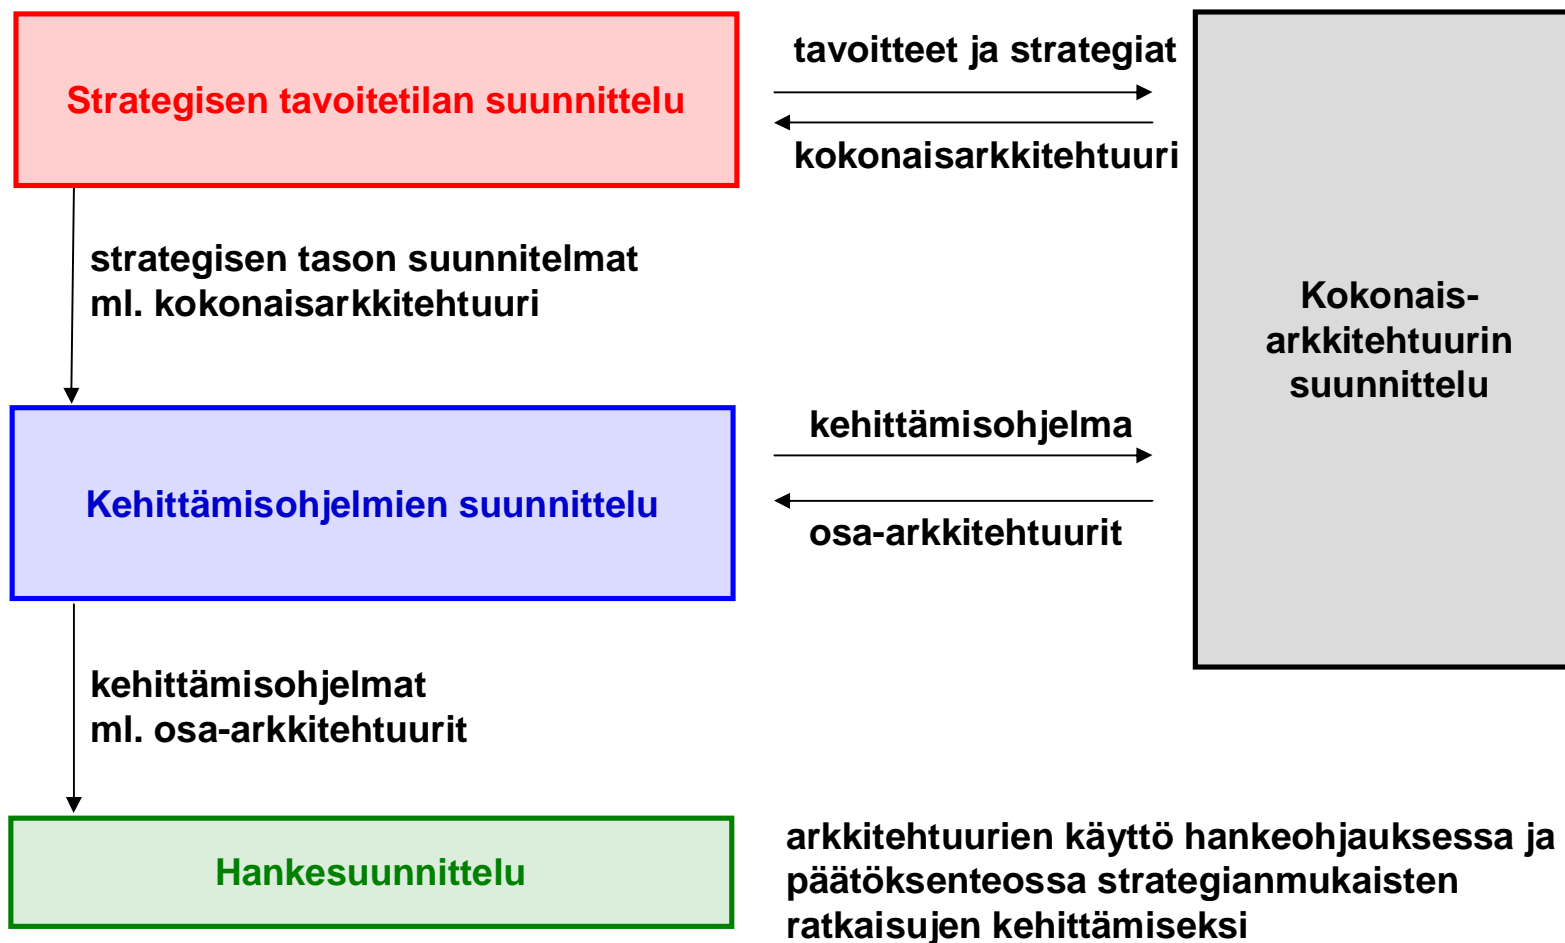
Strategisen tavoitetilan suunnittelu

tavoitteet ja strategiat

kokonaisarkkitehtuuri

strategisen tason suunnitelmat
ml. kokonaisarkkitehtuuri

Kokonais-
arkkitehtuurin
suunnittelu

Kehittämisohjelmien suunnittelu

kehittämisohjelma

osa-arkkitehtuurit

kehittämisohjelmat
ml. osa-arkkitehtuurit

Hankesuunnittelu

arkkitehtuurien käyttö hankeohjauksessa ja päätöksenteossa strategianmukaisten ratkaisujen kehittämiseksi